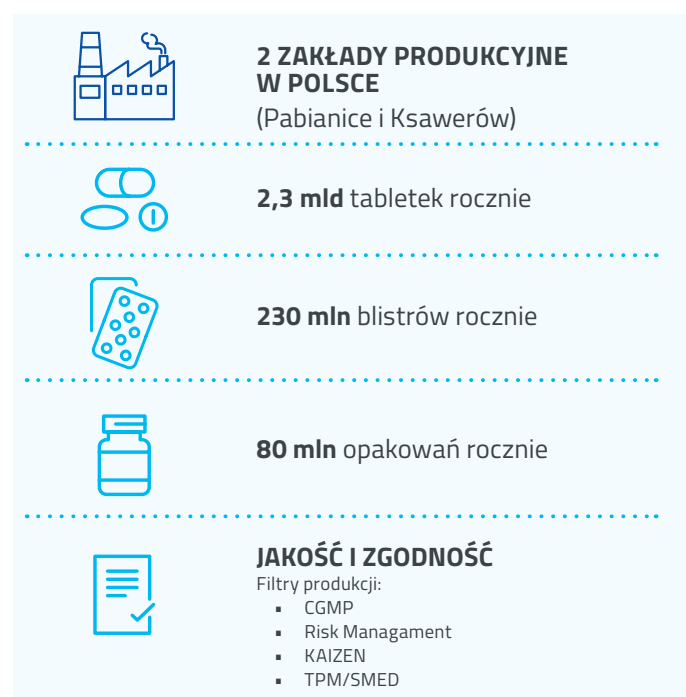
2 ZAKŁADY PRODUKCYJNE W POLSCE
(Pabianice i Ksawerów)

2,3 mld tabletek rocznie

230 mln blistrów rocznie

80 mln opakowań rocznie

JAKOŚĆ I ZGODNOŚĆ
Filtry produkcji:
- CGMP
- Risk Managament
- KAIZEN
- TPM/SMED